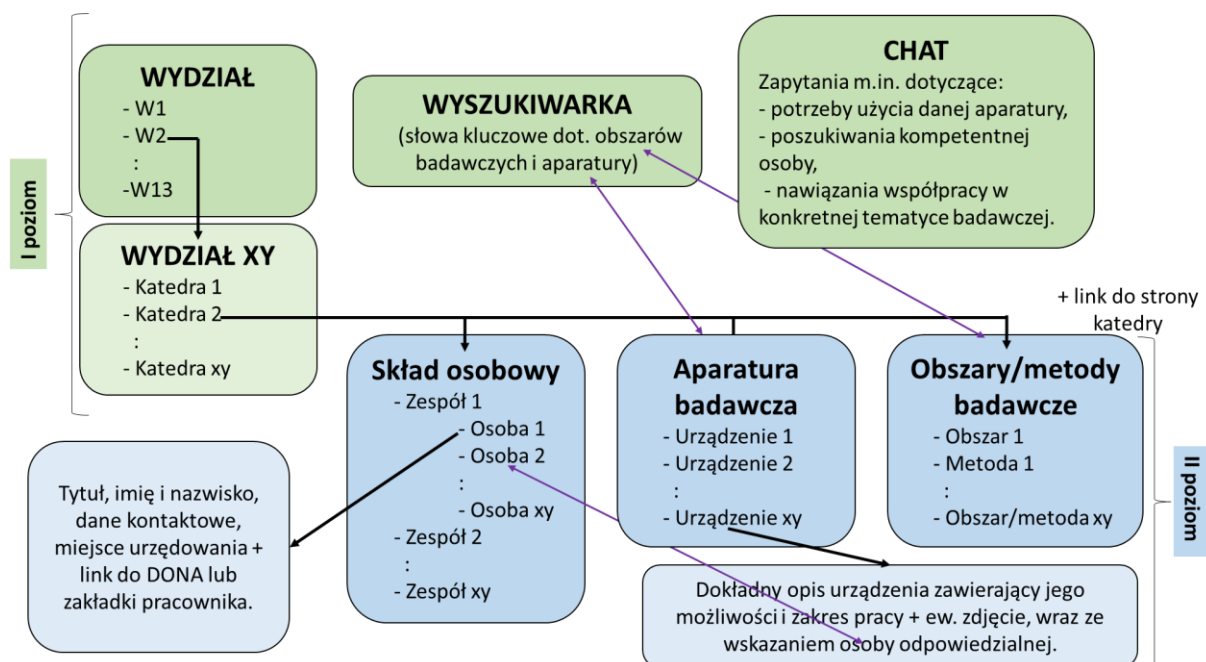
I poziom

WYDZIAŁ
- W1
- W2
:
-W13

WYDZIAŁ XY
- Katedra 1
- Katedra 2
:
- Katedra xy

WYSZUKIWARKA
(słowa kluczowe dot. obszarów badawczych i aparatury)

CHAT
Zapytania m.in. dotyczące:
- potrzeby użycia danej aparatury,
- poszukiwania kompetentnej osoby,
- nawiązania współpracy w konkretnej tematyce badawczej.

+ link do strony katedry

Skład osobowy
- Zespół 1
- Osoba 1
- Osoba 2
:
- Osoba xy
- Zespół 2
:
- Zespół xy

Aparatura badawcza
- Urządzenie 1
- Urządzenie 2
:
- Urządzenie xy

Obszary/metody badawcze
- Obszar 1
- Metoda 1
:
- Obszar/metoda xy

II poziom

Tytuł, imię i nazwisko, dane kontaktowe, miejsce urzędowania + link do DONA lub zakładki pracownika.

Dokładny opis urządzenia zawierający jego możliwości i zakres pracy + ew. zdjęcie, wraz ze wskazaniem osoby odpowiedzialnej.